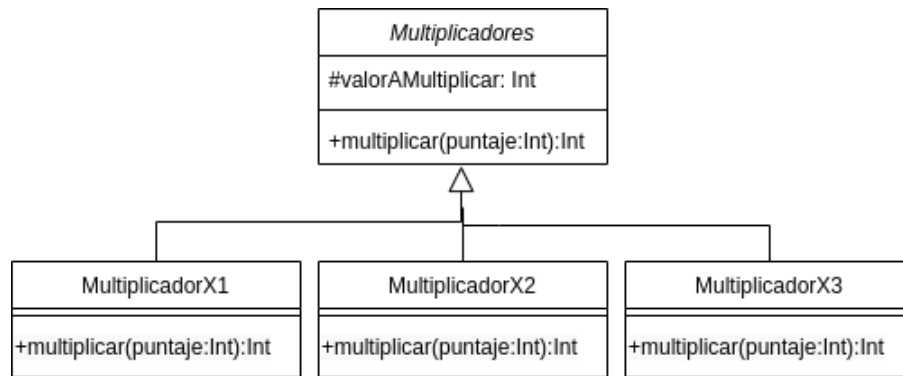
Multiplicadores

#valorAMultiplicar: Int

+multiplicar(puntaje:Int):Int

MultiplicadorX1

+multiplicar(puntaje:Int):Int

MultiplicadorX2

+multiplicar(puntaje:Int):Int

MultiplicadorX3

+multiplicar(puntaje:Int):Int